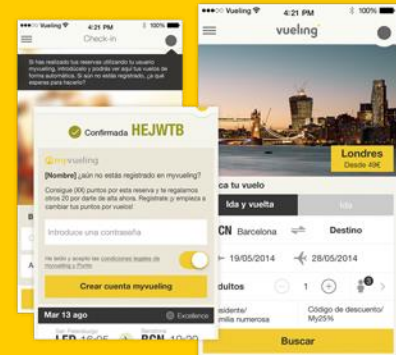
Vueling 4:21 PM 100%

Check-in

Si has realizado tus reservas utilizando tu usuario myvueling, introdúcelo y podrás ver aquí tus reservas de forma automática. Si aún no estás registrado, ¿a qué esperas para hacerlo?

Confirmada HEJWTB

myvueling

[Nombre] ¡aún no estás registrado en myvueling?

Consigue [XX] puntos por esta reserva y te regalamos otros 20 por darte de alta ahora. Regístrate ¡y empieza a cambiar tus puntos por vuelos!

Introduce una contraseña

He leído y acepto las condiciones legales de myvueling y Punto

Crear cuenta myvueling

Mar 13 ago

Excellence

LED 16:05 BCN

Vueling 4:21 PM 100%

vueling

Londres
Desde 49€

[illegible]ca tu vuelo

Ida y vuelta

Ida

BCN Barcelona

Destino

19/05/2014

28/05/2014

Adultos

1

Residente/
Familia numerosa

Código de descuento/
My25%

Buscar